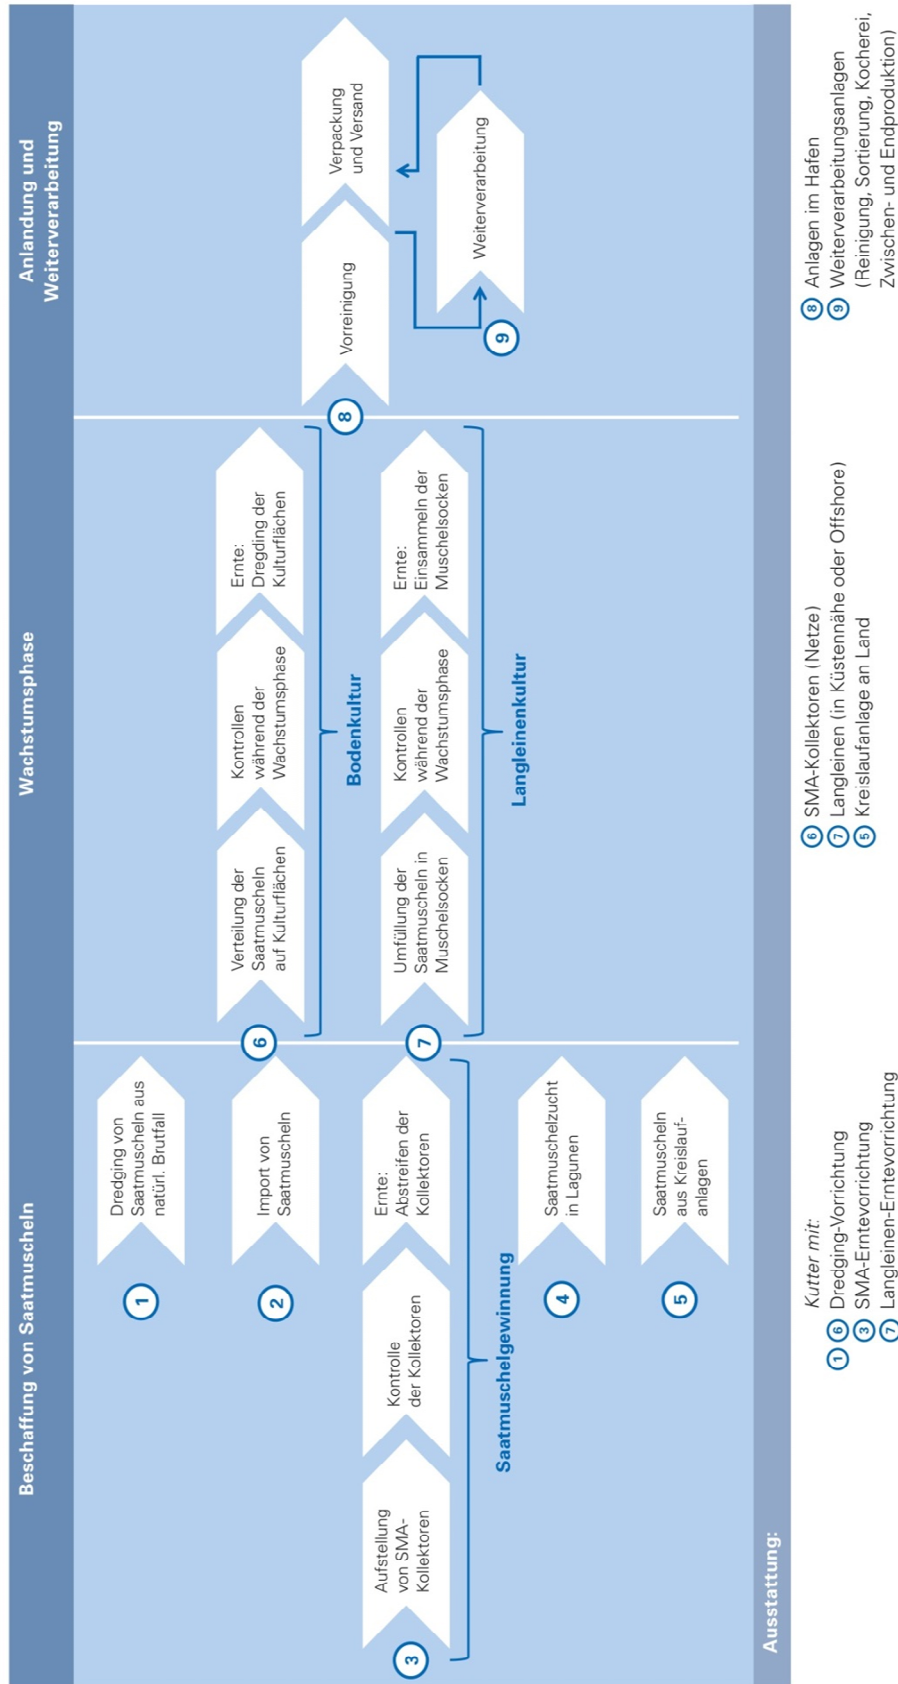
Beschaffung von Saatmuscheln

Wachstumsphase

Anlandung und Weiterverarbeitung

1 Dredging von Saatmuscheln aus natürl. Brutfall

2 Import von Saatmuscheln

3 Aufstellung von SMA-Kollektoren

Kontrolle der Kollektoren

Ernte: Abstreifen der Kollektoren

Saatmuschelgewinnung

4 Saatmuschelzucht in Lagunen

5 Saatmuscheln aus Kreislaufanlagen

6 Verteilung der Saatmuscheln auf Kulturflächen

Kontrollen während der Wachstumsphase

Ernte: Dredging der Kulturflächen

Bodenkultur

7 Umfüllung der Saatmuscheln in Muschelsocken

Kontrollen während der Wachstumsphase

Ernte: Einsammeln der Muschelsocken

Langleinenkultur

8 Vorreinigung

Verpackung und Versand

9 Weiterverarbeitung

Ausstattung:

Kutter mit:
1 6 Dredging-Vorrichtung
3 SMA-Erntevorrichtung
7 Langleinen-Erntevorrichtung

6 SMA-Kollektoren (Netze)
7 Langleinen (in Küstennähe oder Offshore)
5 Kreislaufanlage an Land

8 Anlagen im Hafen
9 Weiterverarbeitungsanlagen (Reinigung, Sortierung, Kocherei, Zwischen- und Endproduktion)